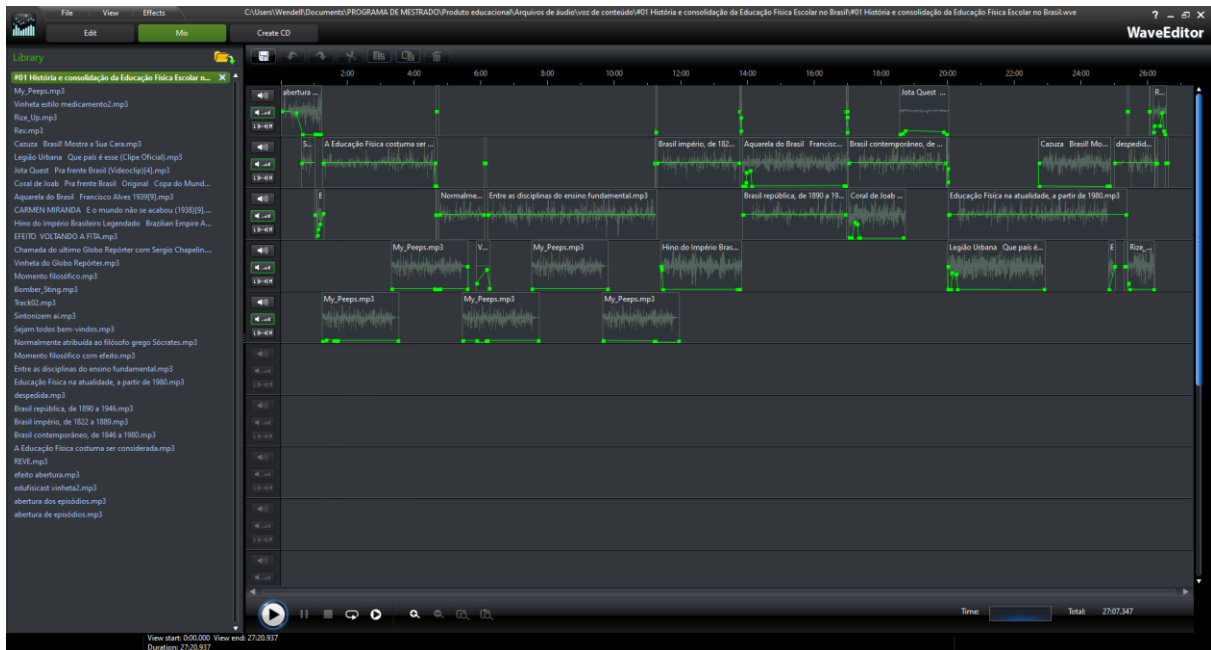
File View Effects

C:\Users\Wendell\Documents\PROGRAMA DE MESTRADO\Produto educacional\Arquivos de áudio\voz de conteúdo\#01 História e consolidação da Educação Física Escolar no Brasil\#01 História e consolidação da Educação Física Escolar no Brasil.wve

Edit Mix Create CD

WaveEditor

Library

#01 História e consolidação da Educação Física Escolar n...
My_Peeps.mp3
Vinheta estilo medicamento2.mp3
Rize_Up.mp3
Rev.mp3
Cazuza Brasil! Mostra a Sua Cara.mp3
Legião Urbana Que país é esse (Clipe Oficial).mp3
Jota Quest Pra frente Brasil (Videoclip)[4].mp3
Coral de Joab Pra frente Brasil Original Copa do Mund...
Aquarela do Brasil Francisco Alves 1939[9].mp3
CARMEN MIRANDA E o mundo não se acabou (1938)[9]....
Hino do Império Brasileiro Legendado Brazilian Empire A...
EFEITO VOLTANDO A FITA.mp3
Chamada do ultimo Globo Repórter com Sergio Chapelin....
Vinheta do Globo Repórter.mp3
Momento filosófico.mp3
Bomber_Sting.mp3
Track02.mp3
Sintonizem aí.mp3
Sejam todos bem-vindos.mp3
Normalmente atribuída ao filósofo grego Sócrates.mp3
Momento filosófico com efeito.mp3
Entre as disciplinas do ensino fundamental.mp3
Educação Física na atualidade, a partir de 1980.mp3
despedida.mp3
Brasil república, de 1890 a 1946.mp3
Brasil império, de 1822 a 1889.mp3
Brasil contemporâneo, de 1846 a 1980.mp3
A Educação Física costuma ser considerada.mp3
REVE.mp3
efeito abertura.mp3
edufisicast vinheta2.mp3
abertura dos episódios.mp3
abertura de episódios.mp3

2:00 4:00 6:00 8:00 10:00 12:00 14:00 16:00 18:00 20:00 22:00 24:00 26:00

abertura ... Jota Quest ... R...
S... A Educação Física costuma ser ... Brasil império, de 182... Aquarela do Brasil Francisc... Brasil contemporâneo, de ... Cazuza Brasil! Mo... despedid...
E Normalme... Entre as disciplinas do ensino fundamental.mp3 Brasil república, de 1890 a 19... Coral de Joab ... Educação Física na atualidade, a partir de 1980.mp3
My_Peeps.mp3 V... My_Peeps.mp3 Hino do Império Bras... Legião Urbana Que país é... F Rize_...
My_Peeps.mp3 My_Peeps.mp3 My_Peeps.mp3

Time: Total: 27:07.347

View start: 0:00.000 View end: 27:20.937
Duration: 27:20.937